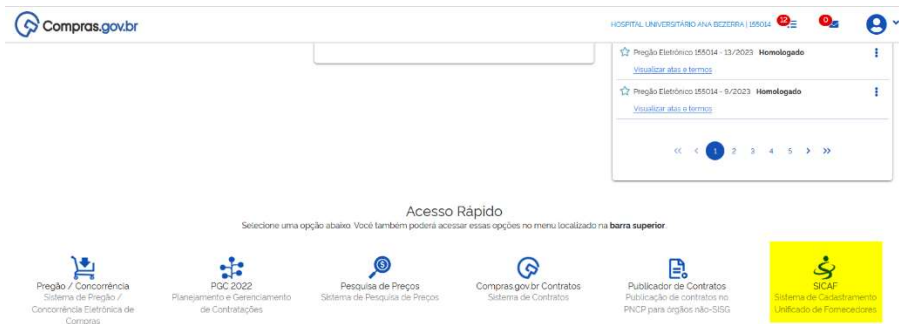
Compras.gov.br

HOSPITAL UNIVERSITÁRIO ANA BEZERRA | 155014

12

0

Pregão Eletrônico 155014 - 13/2023 Homologado

Visualizar atas e termos

Pregão Eletrônico 155014 - 9/2023 Homologado

Visualizar atas e termos

« ‹ 1 2 3 4 5 › »

Acesso Rápido

Selecione uma opção abaixo. Você também poderá acessar essas opções no menu localizado na **barra superior**.

Pregão / Concorrência
Sistema de Pregão / Concorrência Eletrônica de Compras

PGC 2022
Planejamento e Gerenciamento de Contratações

Pesquisa de Preços
Sistema de Pesquisa de Preços

Compras.gov.br Contratos
Sistema de Contratos

Publicador de Contratos
Publicação de contratos no PNCP para órgãos não-SISG

SICAF
Sistema de Cadastramento Unificado de Fornecedores